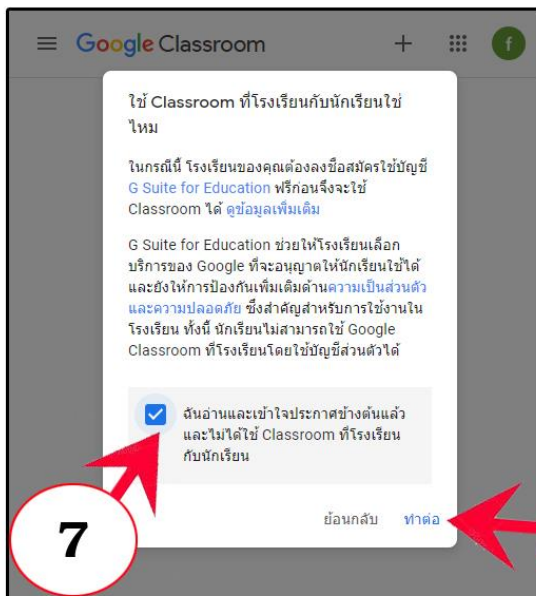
Google Classroom

f

ใช้ Classroom ที่โรงเรียนกับนักเรียนใช่ไหม

ในกรณีนี้ โรงเรียนของคุณต้องลงชื่อสมัครใช้บัญชี G Suite for Education ฟรีก่อนจึงจะใช้ Classroom ได้ ดูข้อมูลเพิ่มเติม

G Suite for Education ช่วยให้โรงเรียนเลือกบริการของ Google ที่จะอนุญาตให้นักเรียนใช้ได้ และยังให้การป้องกันเพิ่มเติมด้านความเป็นส่วนตัวและความปลอดภัย ซึ่งสำคัญสำหรับการใช้งานในโรงเรียน ทั้งนี้ นักเรียนไม่สามารถใช้ Google Classroom ที่โรงเรียนโดยใช้บัญชีส่วนตัวได้

ฉันอ่านและเข้าใจประกาศข้างต้นแล้ว และไม่ได้ใช้ Classroom ที่โรงเรียนกับนักเรียน

7

ย้อนกลับ ทำต่อ